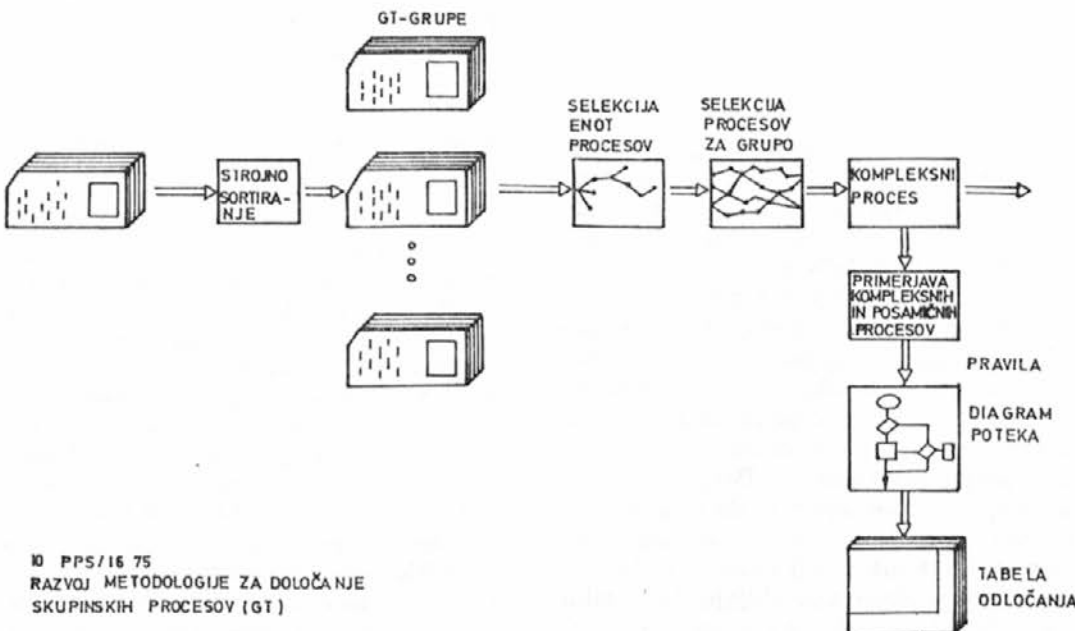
GT-GRUPE

STROJNO SORTIRANJE

SELEKCIJA ENOT PROCESOV

SELEKCIJA PROCESOV ZA GRUPO

KOMPLEKSNI PROCES

PRIMERJAVA KOMPLEKSNIH IN POSAMIČNIH PROCESOV

PRAVILA

DIAGRAM POTEKA

TABELA ODLOČANJA

10 PPS/16 75
RAZVOJ METODOLOGIJE ZA DOLOČANJE SKUPINSKIH PROCESOV (GT)